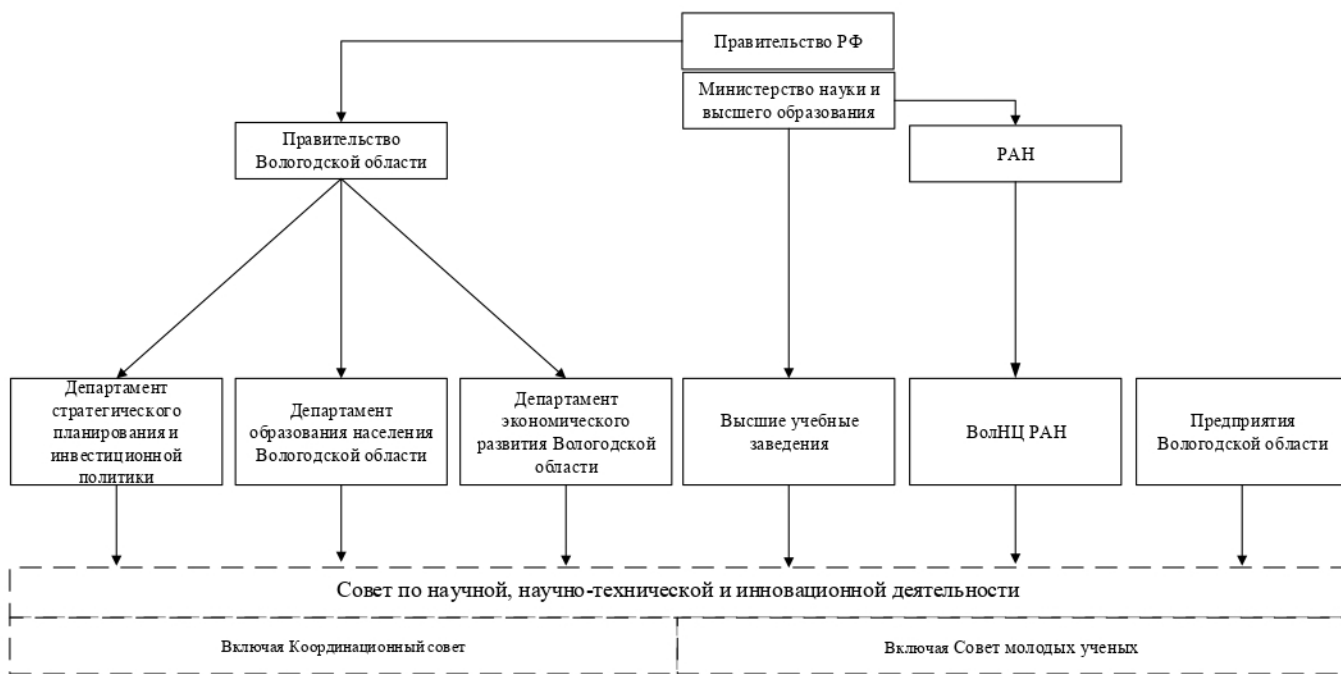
Правительство РФ

Министерство науки и высшего образования

Правительство Вологодской области

РАН

Департамент стратегического планирования и инвестиционной политики

Департамент образования населения Вологодской области

Департамент экономического развития Вологодской области

Высшие учебные заведения

ВолНЦ РАН

Предприятия Вологодской области

Совет по научной, научно-технической и инновационной деятельности

Включая Координационный совет

Включая Совет молодых ученых